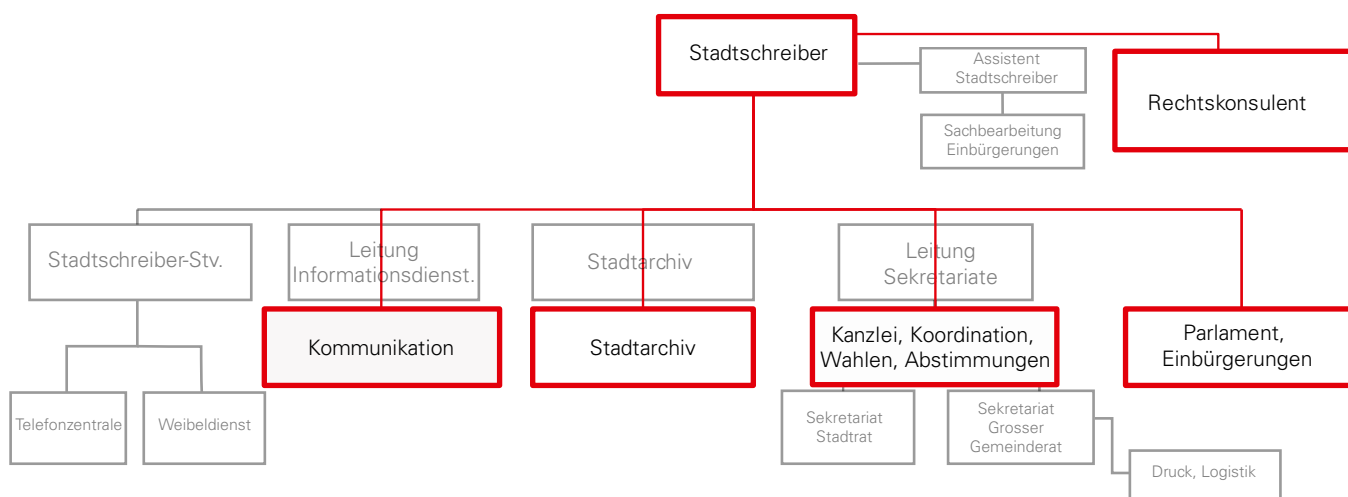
Stadtschreiber

Assistent Stadtschreiber

Sachbearbeitung Einbürgerungen

Rechtskonsulent

Stadtschreiber-Stv.

Leitung Informationsdienst.

Stadtarchiv

Leitung Sekretariate

Kommunikation

Stadtarchiv

Kanzlei, Koordination, Wahlen, Abstimmungen

Parlament, Einbürgerungen

Telefonzentrale

Weibeldienst

Sekretariat Stadtrat

Sekretariat Grosser Gemeinderat

Druck, Logistik